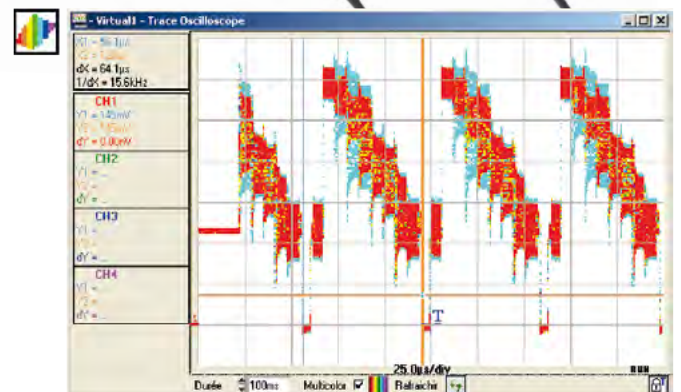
- Virtual1 - Trace Oscilloscope

X1 = 56.1µs
X2 = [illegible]
dX = 64.1µs
1/dX = 15.6kHz

CH1
Y1 = 145mV
Y2 = 145mV
dY = 0.00mV

CH2
Y1 = ...
Y2 = ...
dY = ...

CH3
Y1 = ...
Y2 = ...
dY = ...

CH4
Y1 = ...
Y2 = ...
dY = ...

T

25.0µs/div

Durée 100ms Multicolor Rafraichir